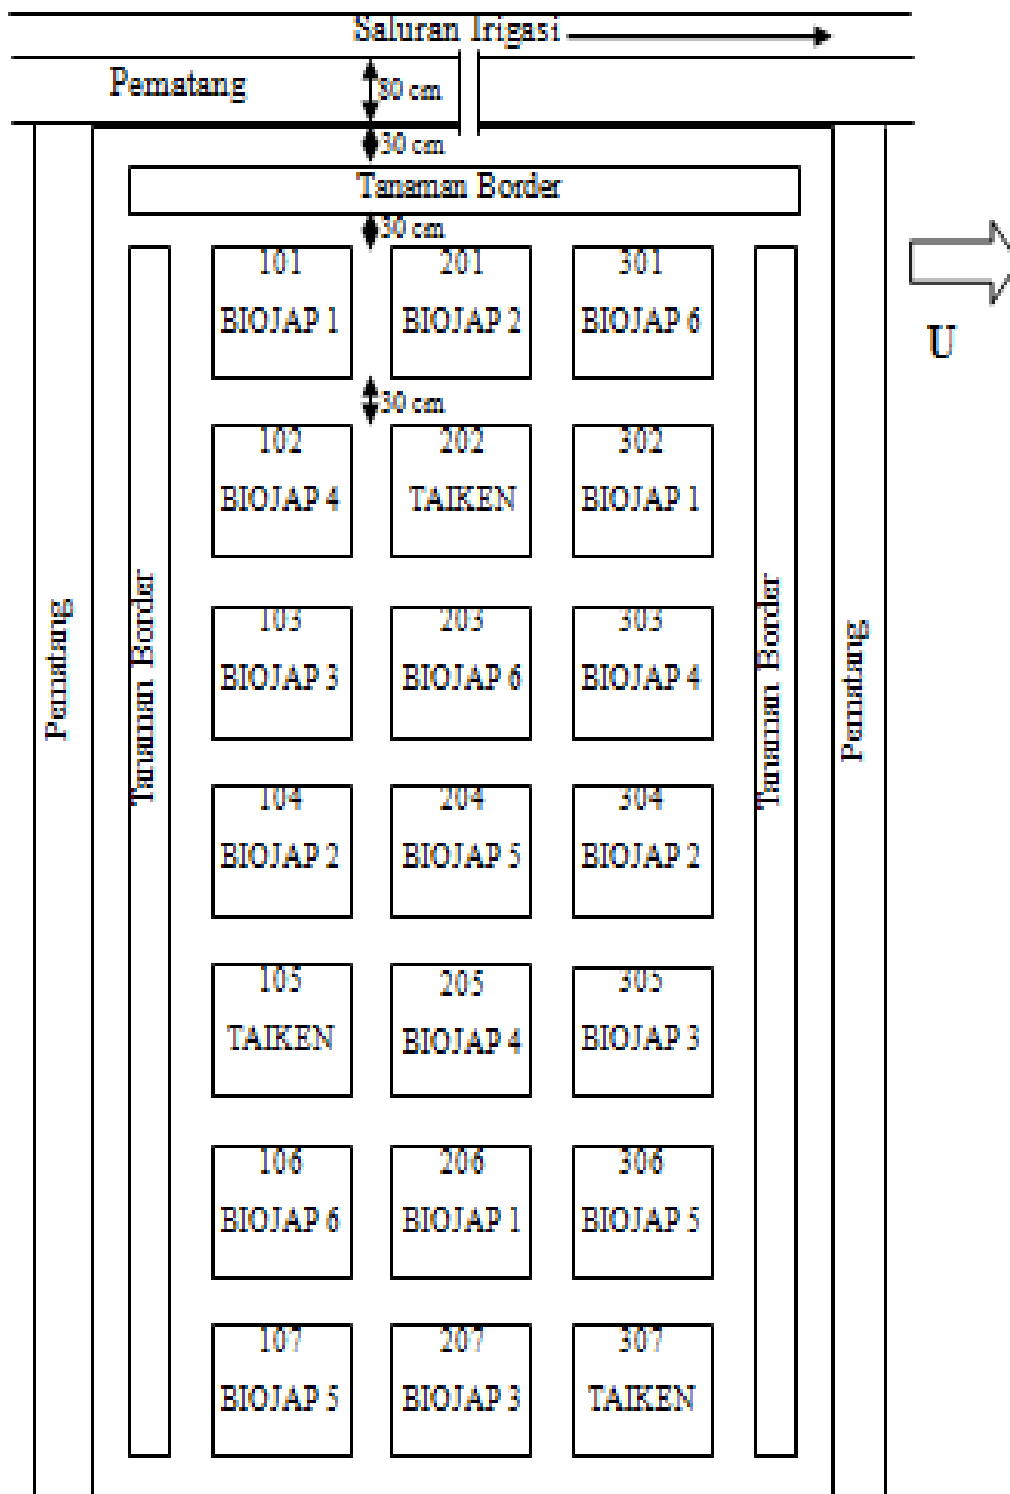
Saluran Irigasi

Pematang

30 cm

30 cm

Tanaman Border

30 cm

U

Pematang

Tanaman Border

101
BIOJAP 1

201
BIOJAP 2

301
BIOJAP 6

30 cm

102
BIOJAP 4

202
TAIKEN

302
BIOJAP 1

103
BIOJAP 3

203
BIOJAP 6

303
BIOJAP 4

104
BIOJAP 2

204
BIOJAP 5

304
BIOJAP 2

105
TAIKEN

205
BIOJAP 4

305
BIOJAP 3

106
BIOJAP 6

206
BIOJAP 1

306
BIOJAP 5

107
BIOJAP 5

207
BIOJAP 3

307
TAIKEN

Tanaman Border

Pematang